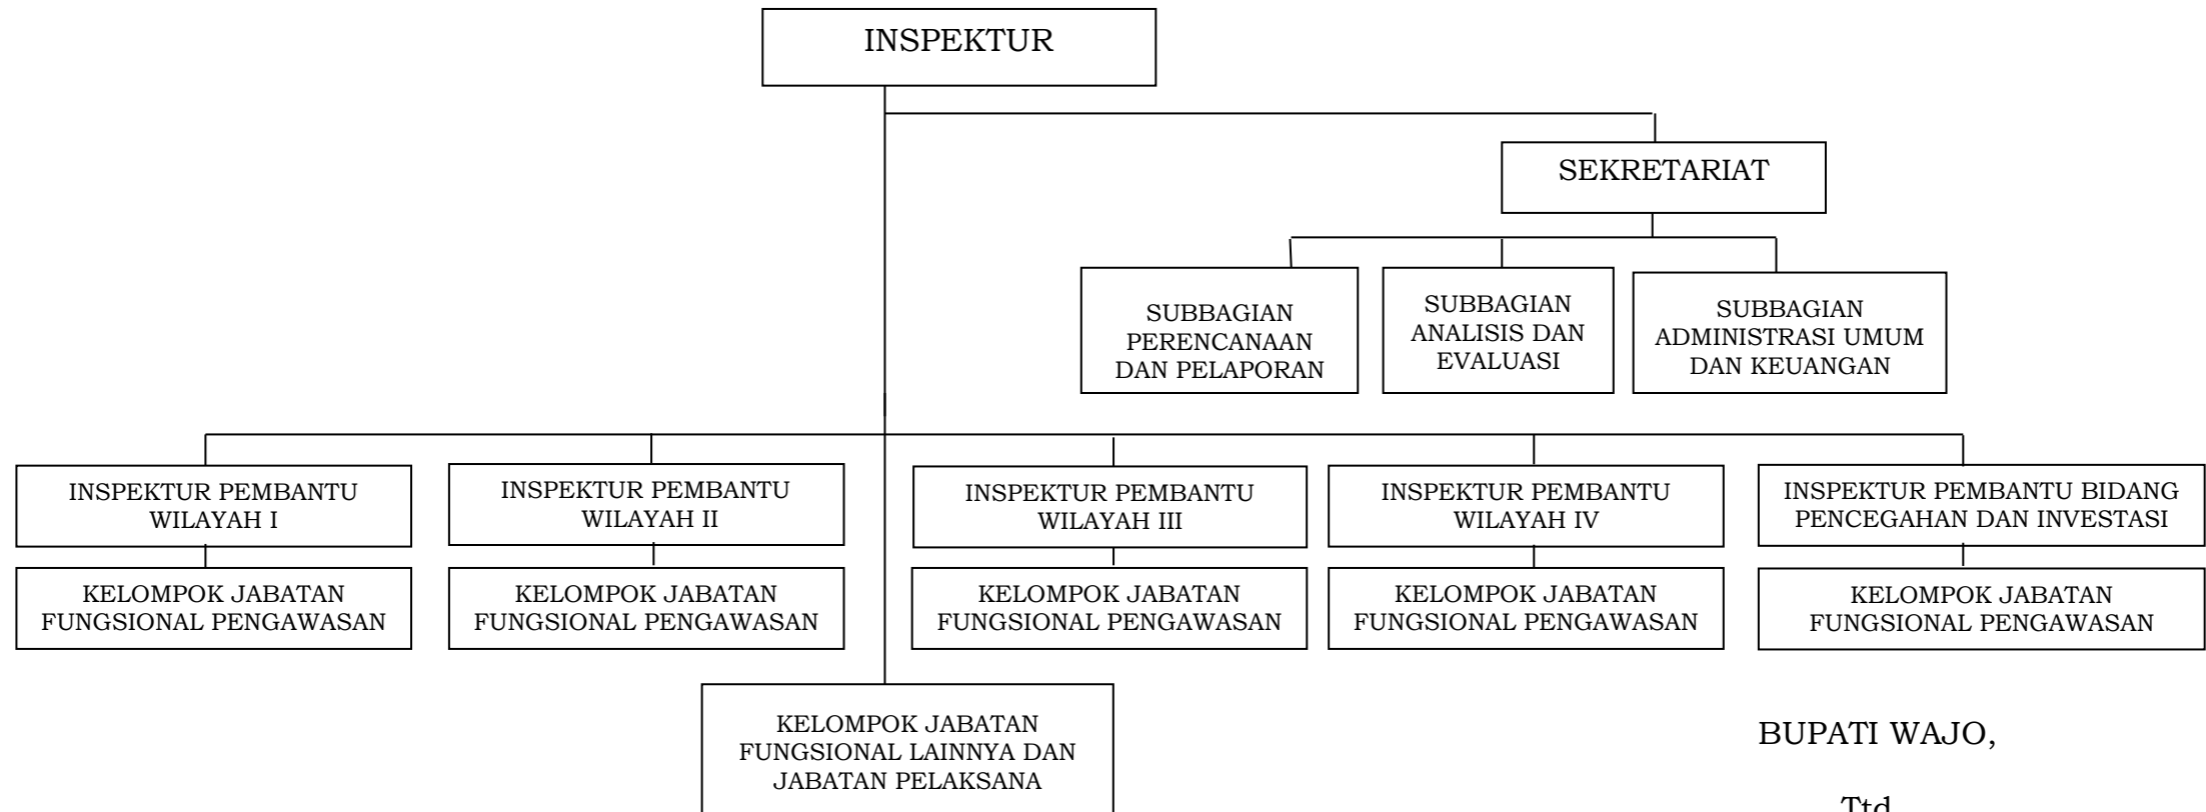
INSPEKTUR

SEKRETARIAT

SUBBAGIAN PERENCANAAN DAN PELAPORAN

SUBBAGIAN ANALISIS DAN EVALUASI

SUBBAGIAN ADMINISTRASI UMUM DAN KEUANGAN

INSPEKTUR PEMBANTU WILAYAH I

KELOMPOK JABATAN FUNGSIONAL PENGAWASAN

INSPEKTUR PEMBANTU WILAYAH II

KELOMPOK JABATAN FUNGSIONAL PENGAWASAN

INSPEKTUR PEMBANTU WILAYAH III

KELOMPOK JABATAN FUNGSIONAL PENGAWASAN

INSPEKTUR PEMBANTU WILAYAH IV

KELOMPOK JABATAN FUNGSIONAL PENGAWASAN

INSPEKTUR PEMBANTU BIDANG PENCEGAHAN DAN INVESTASI

KELOMPOK JABATAN FUNGSIONAL PENGAWASAN

KELOMPOK JABATAN FUNGSIONAL LAINNYA DAN JABATAN PELAKSANA

BUPATI WAJO,

Ttd